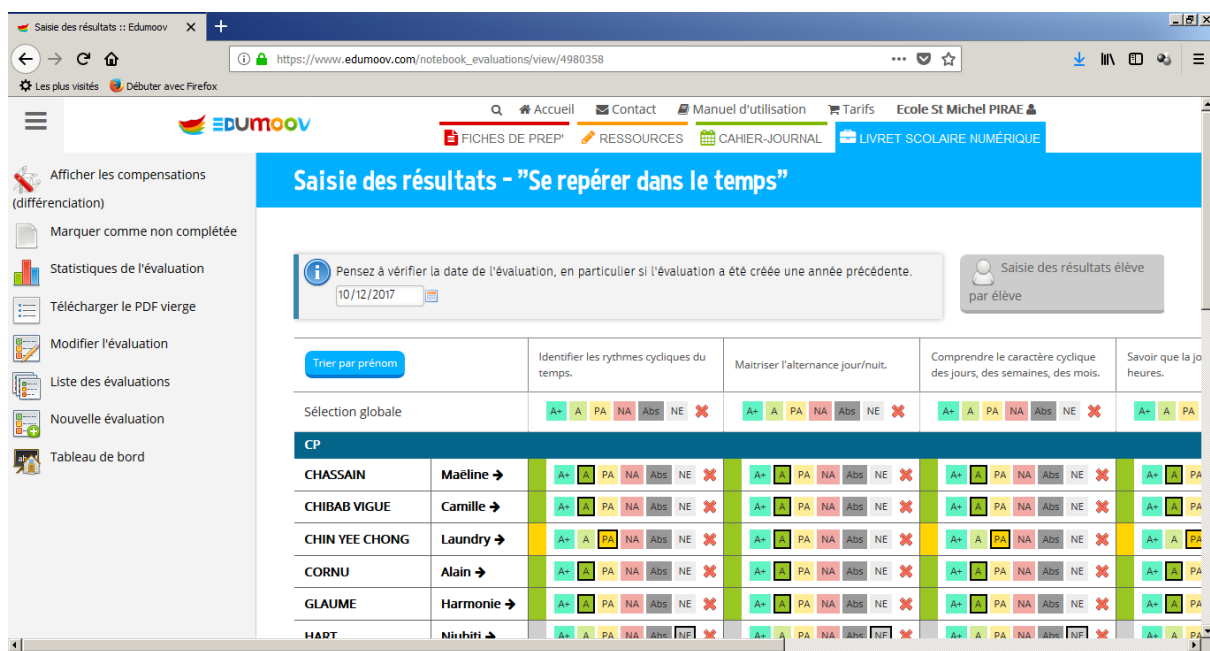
Saisie des résultats :: Edumoov ✕ +

https://www.edumoov.com/notebook_evaluations/view/4980358

Les plus visités Débuter avec Firefox

EDUMOOV

Accueil Contact Manuel d'utilisation Tarifs Ecole St Michel PIRAE

FICHES DE PREP' RESSOURCES CAHIER-JOURNAL LIVRET SCOLAIRE NUMÉRIQUE

Afficher les compensations (différenciation)

Marquer comme non complétée

Statistiques de l'évaluation

Télécharger le PDF vierge

Modifier l'évaluation

Liste des évaluations

Nouvelle évaluation

Tableau de bord

Saisie des résultats - "Se repérer dans le temps"

Pensez à vérifier la date de l'évaluation, en particulier si l'évaluation a été créée une année précédente.

10/12/2017

Saisie des résultats élève par élève

| Trier par prénom | | Identifier les rythmes cycliques du temps. | Maîtriser l'alternance jour/nuit. | Comprendre le caractère cyclique des jours, des semaines, des mois. | Savoir que la jo heures. |
|---|---|---|---|---|---|
| Sélection globale | | A+ A PA NA Abs NE ✖ | A+ A PA NA Abs NE ✖ | A+ A PA NA Abs NE ✖ | A+ A PA |
| CP | | | | | |
| CHASSAIN | Maëline → | A+ A PA NA Abs NE ✖ | A+ A PA NA Abs NE ✖ | A+ A PA NA Abs NE ✖ | A+ A PA |
| CHIBAB VIGUE | Camille → | A+ A PA NA Abs NE ✖ | A+ A PA NA Abs NE ✖ | A+ A PA NA Abs NE ✖ | A+ A PA |
| CHIN YEE CHONG | Laundry → | A+ A PA NA Abs NE ✖ | A+ A PA NA Abs NE ✖ | A+ A PA NA Abs NE ✖ | A+ A PA |
| CORNU | Alain → | A+ A PA NA Abs NE ✖ | A+ A PA NA Abs NE ✖ | A+ A PA NA Abs NE ✖ | A+ A PA |
| GLAUME | Harmonie → | A+ A PA NA Abs NE ✖ | A+ A PA NA Abs NE ✖ | A+ A PA NA Abs NE ✖ | A+ A PA |
| HART | Niuhiti → | A+ A PA NA Abs NE ✖ | A+ A PA NA Abs NE ✖ | A+ A PA NA Abs NE ✖ | A+ A PA |